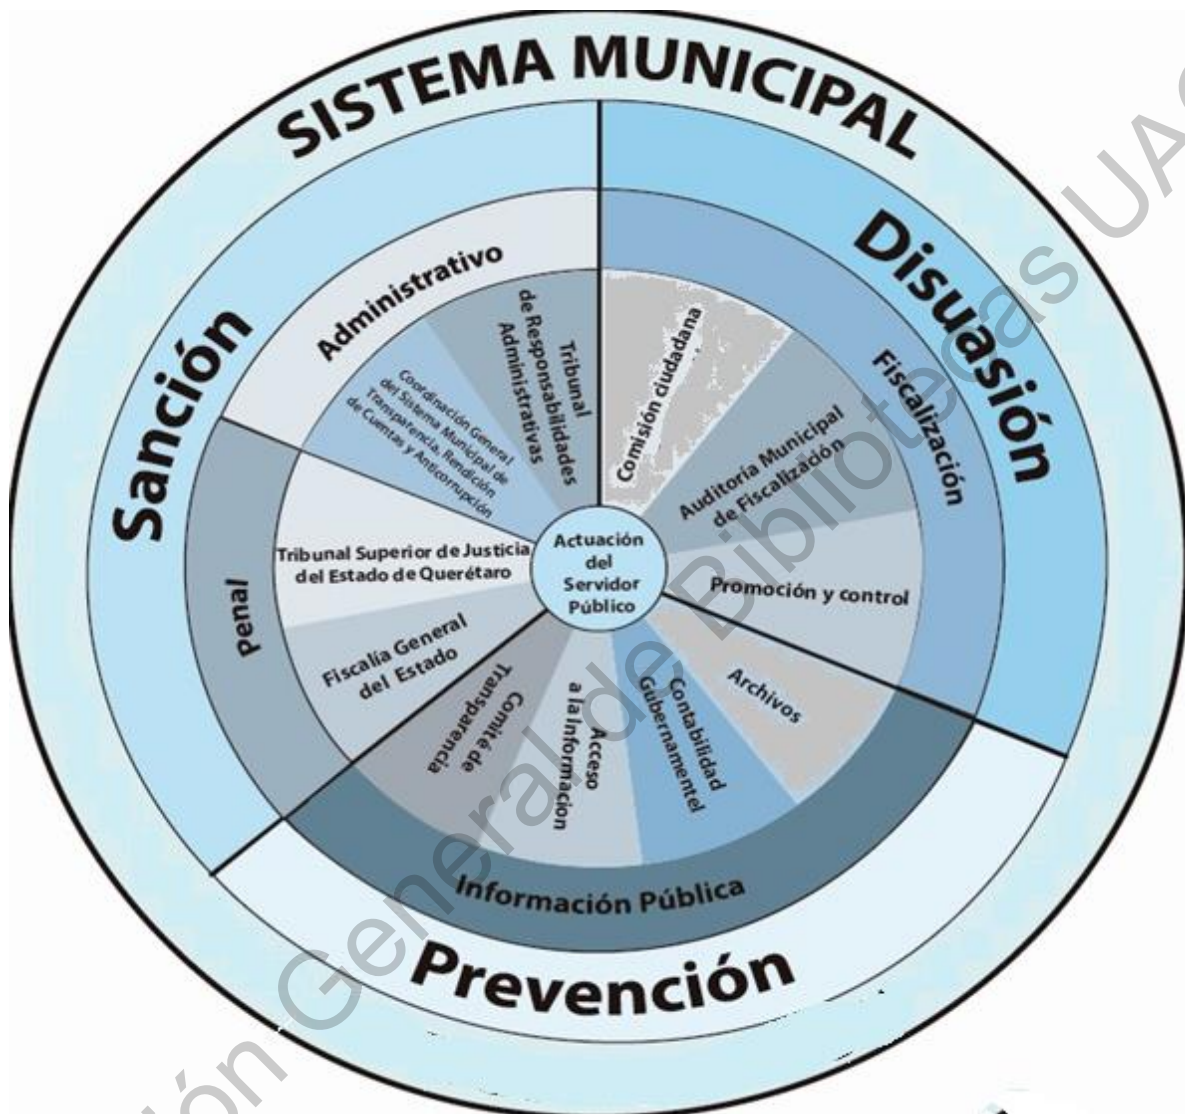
SISTEMA MUNICIPAL

Sanción

Disuasión

Prevención

Administrativo

Tribunal de Responsabilidades Administrativas

Coordinación General del Sistema Municipal de Transparencia, Rendición de Cuentas y Anticorrupción

Comisión ciudadana

Fiscalización

Auditoría Municipal de Fiscalización

Promoción y control

Actuación del Servidor Público

Penal

Tribunal Superior de Justicia del Estado de Querétaro

Fiscalía General del Estado

Comité de Transparencia

Acceso a la información

Contabilidad Gubernamentel

Archivos

Información Pública

Dirección General de Bibliotecas UAQ